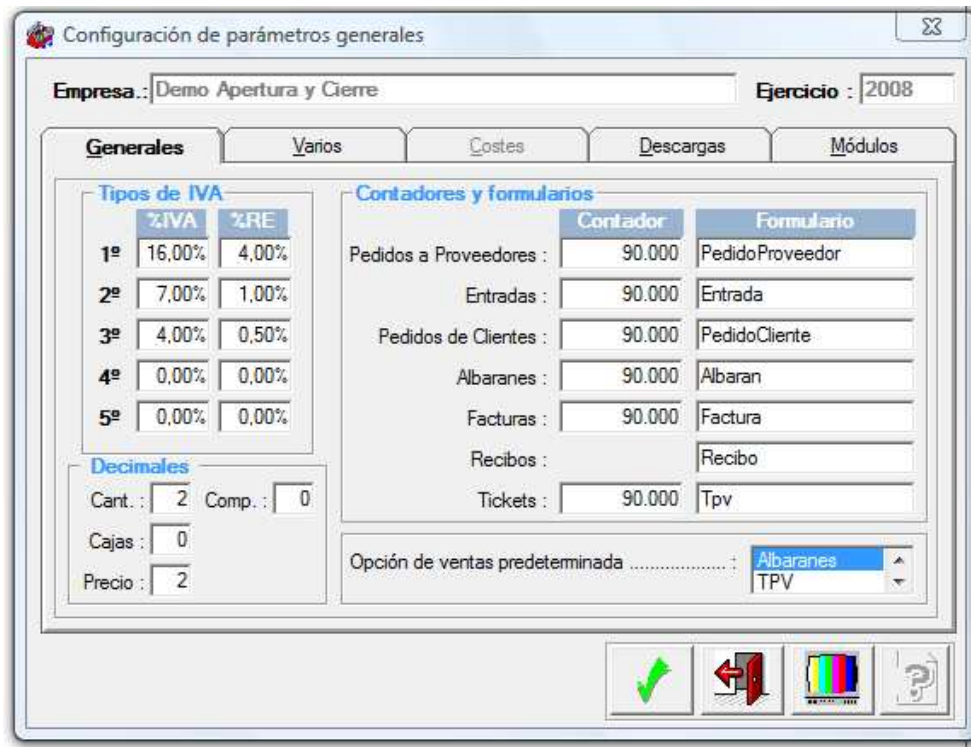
Configuración de parámetros generales

Empresa.: Demo Apertura y Cierre

Ejercicio : 2008

Generales | Varios | Costes | Descargas | Módulos

Tipos de IVA

| | %IVA | %RE |
|---|---|---|
| 1º | 16,00% | 4,00% |
| 2º | 7,00% | 1,00% |
| 3º | 4,00% | 0,50% |
| 4º | 0,00% | 0,00% |
| 5º | 0,00% | 0,00% |

Decimales

Cant. : 2 Comp. : 0

Cajas : 0

Precio : 2

Contadores y formularios

| | Contador | Formulario |
|---|---|---|
| Pedidos a Proveedores : | 90.000 | PedidoProveedor |
| Entradas : | 90.000 | Entrada |
| Pedidos de Clientes : | 90.000 | PedidoCliente |
| Albaranes : | 90.000 | Albaran |
| Facturas : | 90.000 | Factura |
| Recibos : | | Recibo |
| Tickets : | 90.000 | Tpv |

Opción de ventas predeterminada .................... : Albaranes TPV